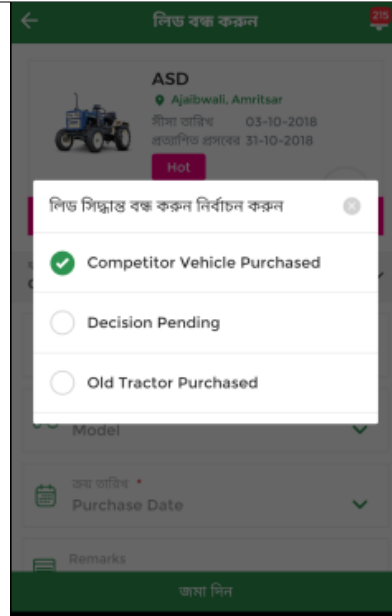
লিড বন্ধ করুন

215

ASD

Ajaibwali, Amritsar

সীসা তারিখ 03-10-2018

প্রত্যাশিত প্রসবের 31-10-2018

Hot

লিড সিদ্ধান্ত বন্ধ করুন নির্বাচন করুন

Competitor Vehicle Purchased

Decision Pending

Old Tractor Purchased

Model

ক্রয় তারিখ *

Purchase Date

Remarks

জমা দিন